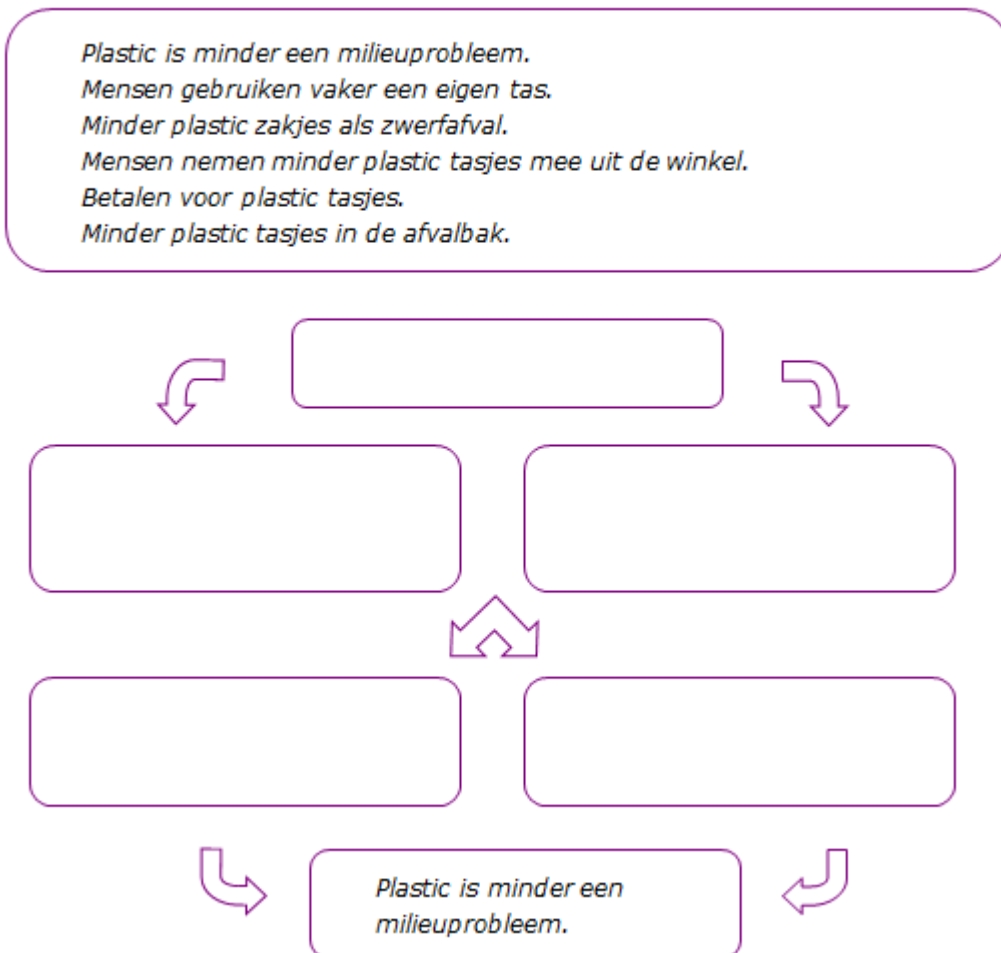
Plastic is minder een milieuprobleem.
Mensen gebruiken vaker een eigen tas.
Minder plastic zakjes als zwerfafval.
Mensen nemen minder plastic tasjes mee uit de winkel.
Betalen voor plastic tasjes.
Minder plastic tasjes in de afvalbak.

Plastic is minder een milieuprobleem.